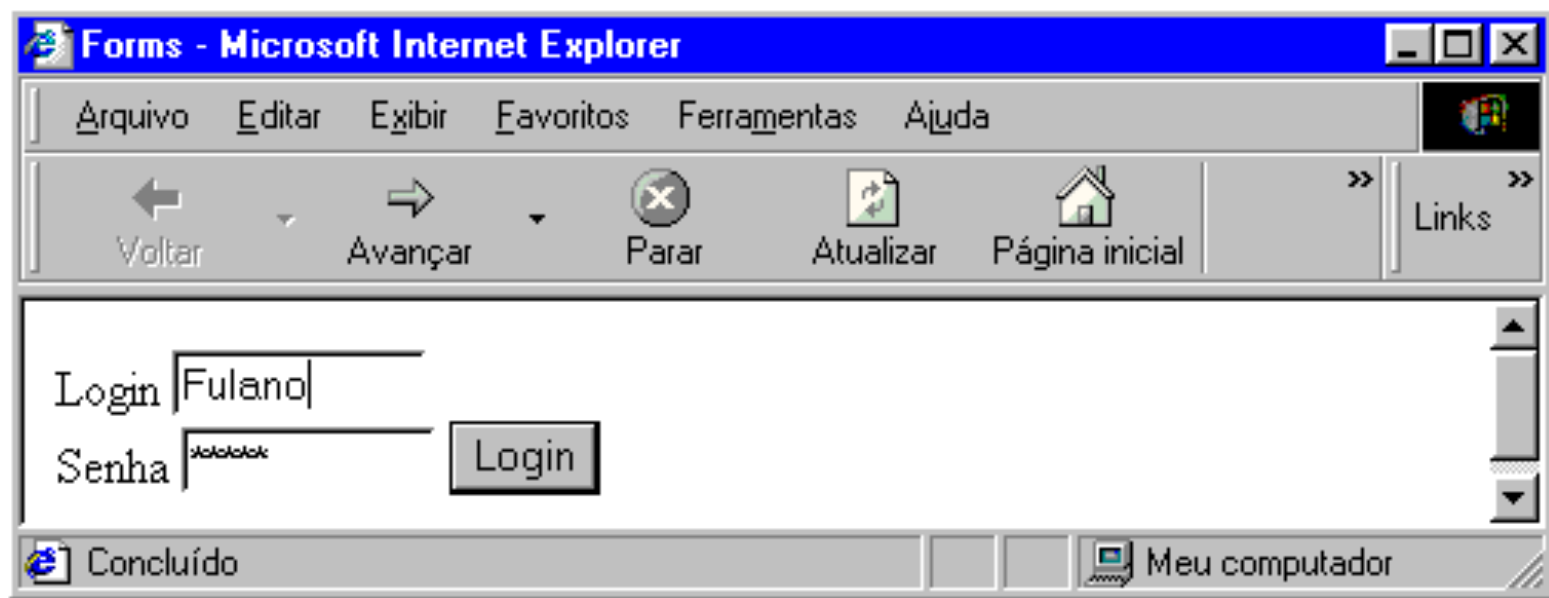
Forms - Microsoft Internet Explorer

Arquivo Editar Exibir Favoritos Ferramentas Ajuda

Voltar Avançar Parar Atualizar Página inicial » Links »

Login Fulano
Senha ***** Login

Concluído Meu computador